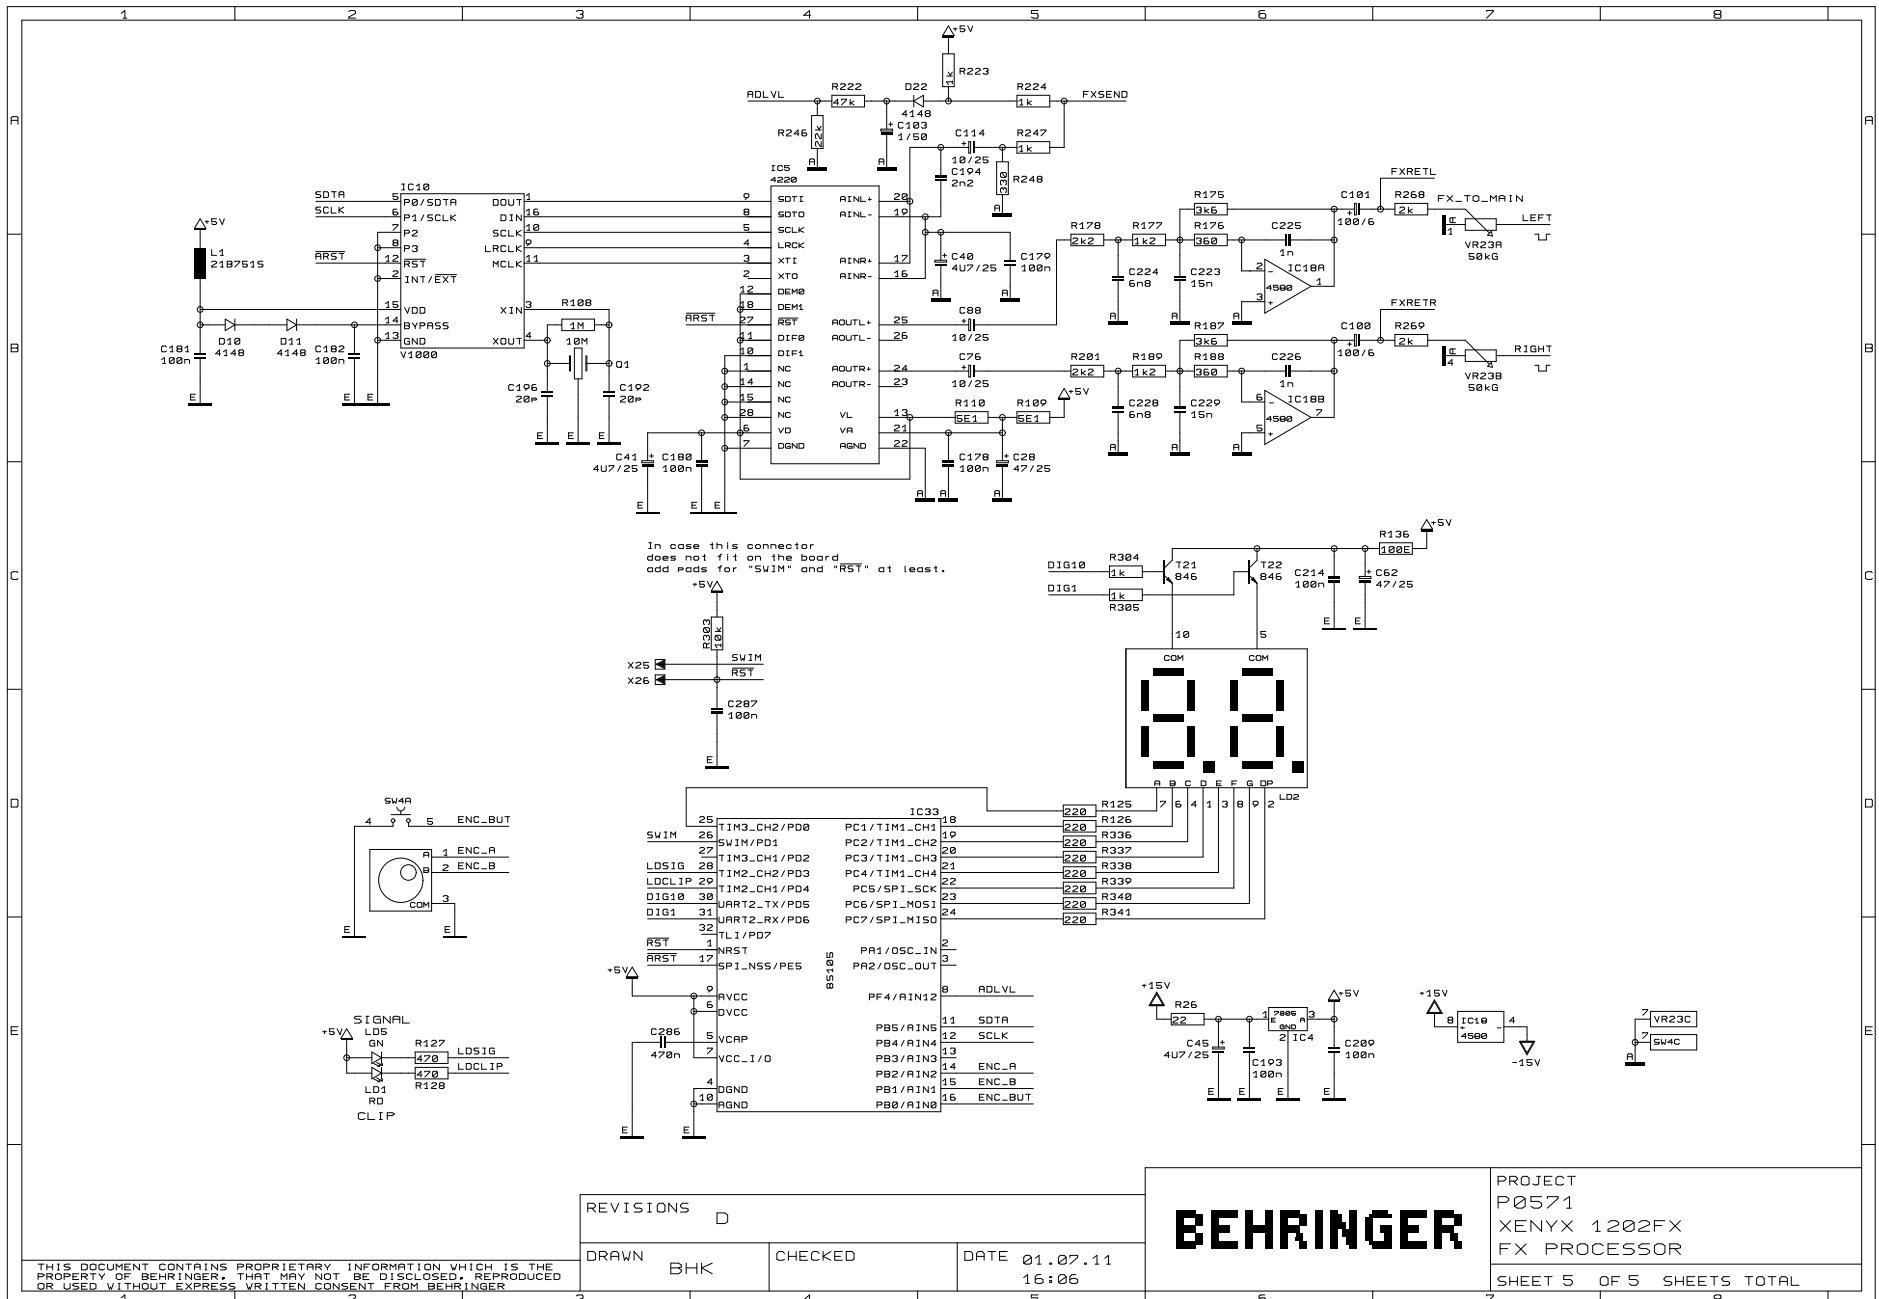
1 2 3 4 5 6 7 8

A B C D E

+5V
R223
1k
ADLVL R222 47k D22 4148 R224 1k FXSEND
R246 22k
C103 1/50
C114 10/25 R247 1k
IC5 4220
C194 2n2
R248 330

SDTA SCLK
IC10
5 P0/SDTA DOUT 1
6 P1/SCLK DIN 16
7 P2 SCLK 10
8 P3 LRCLK 9
$\overline{ARST}$ 12 $\overline{RST}$ MCLK 11
2 INT/$\overline{EXT}$
15 VDD XIN 3
14 BYPASS
13 GND XOUT 4
V1000

+5V
L1
21B751S
C181 100n D10 4148 D11 4148 C182 100n
R108 1M
10M Q1
C196 20p C192 20p

9 SDTI AINL+ 20
8 SDTO AINL- 19
5 SCLK
4 LRCK
3 XTI AINR+ 17
2 XTO AINR- 16
12 DEM0
18 DEM1
$\overline{ARST}$ 27 $\overline{RST}$ AOUTL+ 25
11 DIF0 AOUTL- 26
10 DIF1
1 NC AOUTR+ 24
14 NC AOUTR- 23
15 NC
28 NC VL 13
6 VD VA 21
7 DGND AGND 22

C40 4U7/25 C179 100n
C88 10/25
C76 10/25
R110 SE1 R109 SE1 +5V
C41 4U7/25 C180 100n
C178 100n C28 47/25

R175 3k6 C101 100/6 FXRETL R268 2k FX_TO_MAIN LEFT
R178 2k2 R177 1k2 R176 360 C225 1n
C224 6n8 C223 15n IC18A 4580
VR23A 50kG
R187 3k6 C100 100/6 FXRETR R269 2k RIGHT
R201 2k2 R189 1k2 R188 360 C226 1n
C228 6n8 C229 15n IC18B 4580
VR23B 50kG

In case this connector does not fit on the board add pads for "SWIM" and "$\overline{RST}$" at least.
+5V
R303 10k
X25 SWIM
X26 $\overline{RST}$
C287 100n

DIG10 R304 1k T21 846
DIG1 R305 1k T22 846
R136 100E +5V
C214 100n C62 47/25
10 5
COM COM
A B C D E F G DP
7 6 4 2 1 3 8 9
LD2

SW4A
4 5 ENC_BUT
A 1 ENC_A
B 2 ENC_B
COM 3

IC33
25 TIM3_CH2/PD0 PC1/TIM1_CH1 18
SWIM 26 SWIM/PD1 PC2/TIM1_CH2 19
27 TIM3_CH1/PD2 PC3/TIM1_CH3 20
LDSIG 28 TIM2_CH2/PD3 PC4/TIM1_CH4 21
LDCLIP 29 TIM2_CH1/PD4 PC5/SPI_SCK 22
DIG10 30 UART2_TX/PD5 PC6/SPI_MOSI 23
DIG1 31 UART2_RX/PD6 PC7/SPI_MISO 24
32 TLI/PD7
$\overline{RST}$ 1 NRST PA1/OSC_IN 2
ARST 17 SPI_NSS/PE5 PA2/OSC_OUT 3
+5V 9 AVCC PF4/AIN12 8 ADLVL
6 DVCC
C286 470n 5 VCAP PB5/AIN5 11 SDTA
7 VCC_I/O PB4/AIN4 12 SCLK
PB3/AIN3 13
PB2/AIN2 14 ENC_A
4 DGND PB1/AIN1 15 ENC_B
10 AGND PB0/AIN0 16 ENC_BUT
8S105

220 R125
220 R126
220 R336
220 R337
220 R338
220 R339
220 R340
220 R341

SIGNAL
+5V LD5 GN R127 470 LDSIG
LD1 RD R128 470 LDCLIP
CLIP

+15V R26 22 7805 IC4 +5V
C45 4U7/25 C193 100n C209 100n
+15V 8 IC18 4580 4 -15V
7 VR23C
7 SW4C

THIS DOCUMENT CONTAINS PROPRIETARY INFORMATION WHICH IS THE PROPERTY OF BEHRINGER, THAT MAY NOT BE DISCLOSED, REPRODUCED OR USED WITHOUT EXPRESS WRITTEN CONSENT FROM BEHRINGER

REVISIONS D
DRAWN BHK
CHECKED
DATE 01.07.11 16:06
BEHRINGER
PROJECT
P0571
XENYX 1202FX
FX PROCESSOR
SHEET 5 OF 5 SHEETS TOTAL